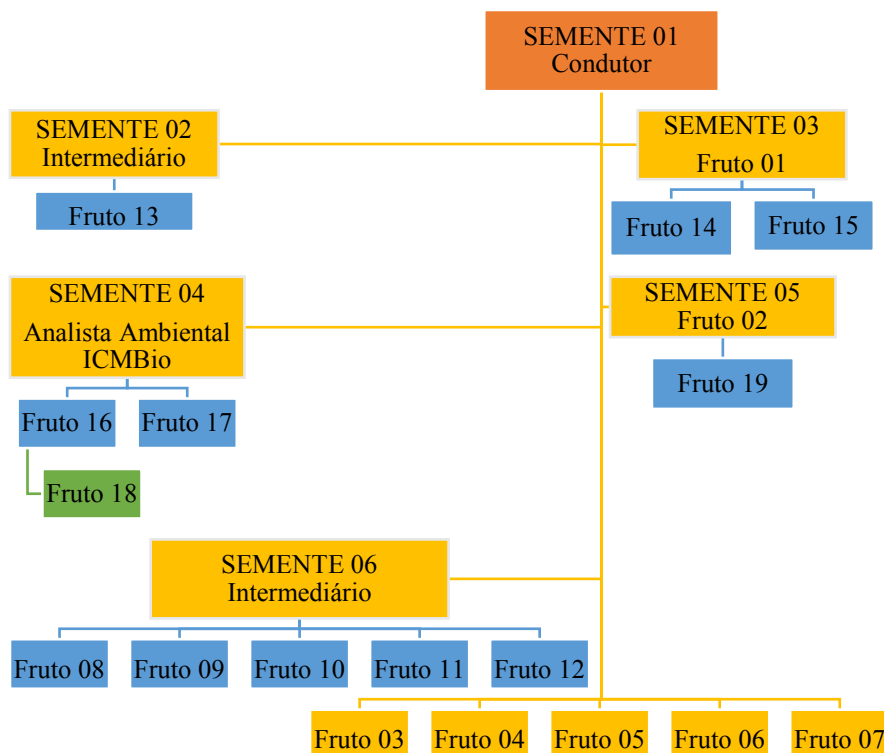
SEMENTE 01
Condutor

SEMENTE 02
Intermediário

Fruto 13

SEMENTE 03
Fruto 01

Fruto 14

Fruto 15

SEMENTE 04
Analista Ambiental
ICMBio

SEMENTE 05
Fruto 02

Fruto 19

Fruto 16

Fruto 17

Fruto 18

SEMENTE 06
Intermediário

Fruto 08

Fruto 09

Fruto 10

Fruto 11

Fruto 12

Fruto 03

Fruto 04

Fruto 05

Fruto 06

Fruto 07